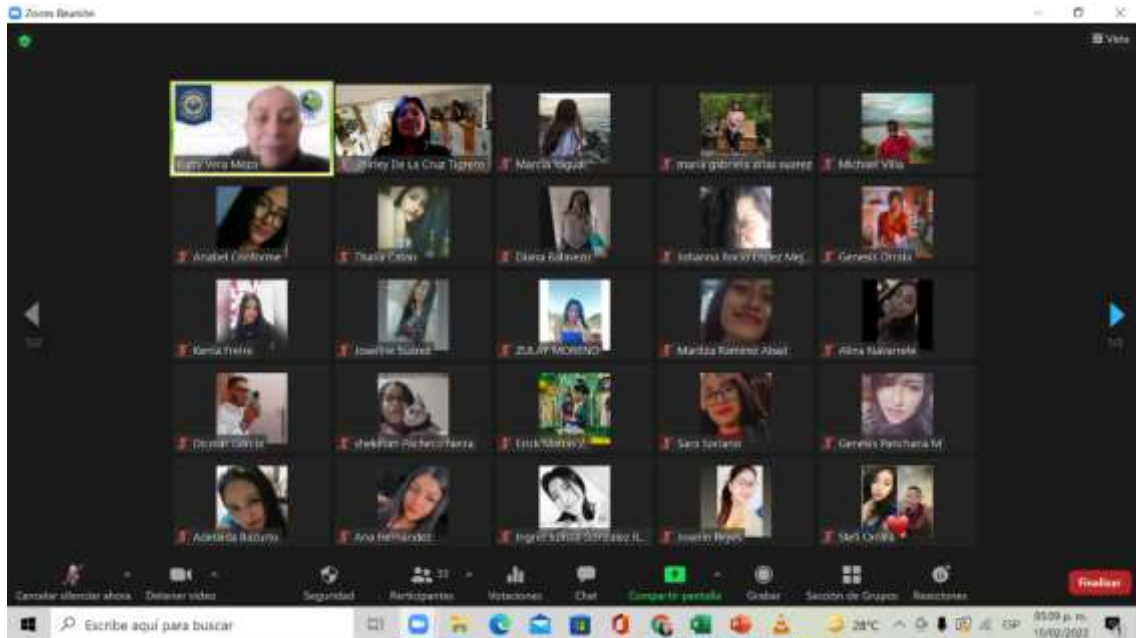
Zoom Reunión

Vista

Eddy Vera Meza
Shirley De La Cruz Tigrero
Marcia Yagual
maria gabriela arias suarez
Michael Villa
Anabel Cotrina
Thalia Cabin
Diana Balseca
Johanna Rocio López Mej...
Genesis Orrala
Kenia Freire
Josselyn Suárez
ZULAY MORENO
Maritza Ramirez Abad
Alina Navarrete
Dixon García
shekinah Pacheco Neira
Erick Mateo
Sara Soriano
Genesis Panchana M
Adelaida Bazurto
Ana Hernandez
Ingrid Soledad González R...
Joselin Reyes
Steli Orrala

1/2
1/2

Cancelar silenciar ahora
Detener video
Seguridad
Participantes 33
Votaciones
Chat
Compartir pantalla
Grabar
Sección de Grupos
Reacciones
Finalizar

Escribe aquí para buscar
28°C
ESP
03:09 p. m.
10/02/2022